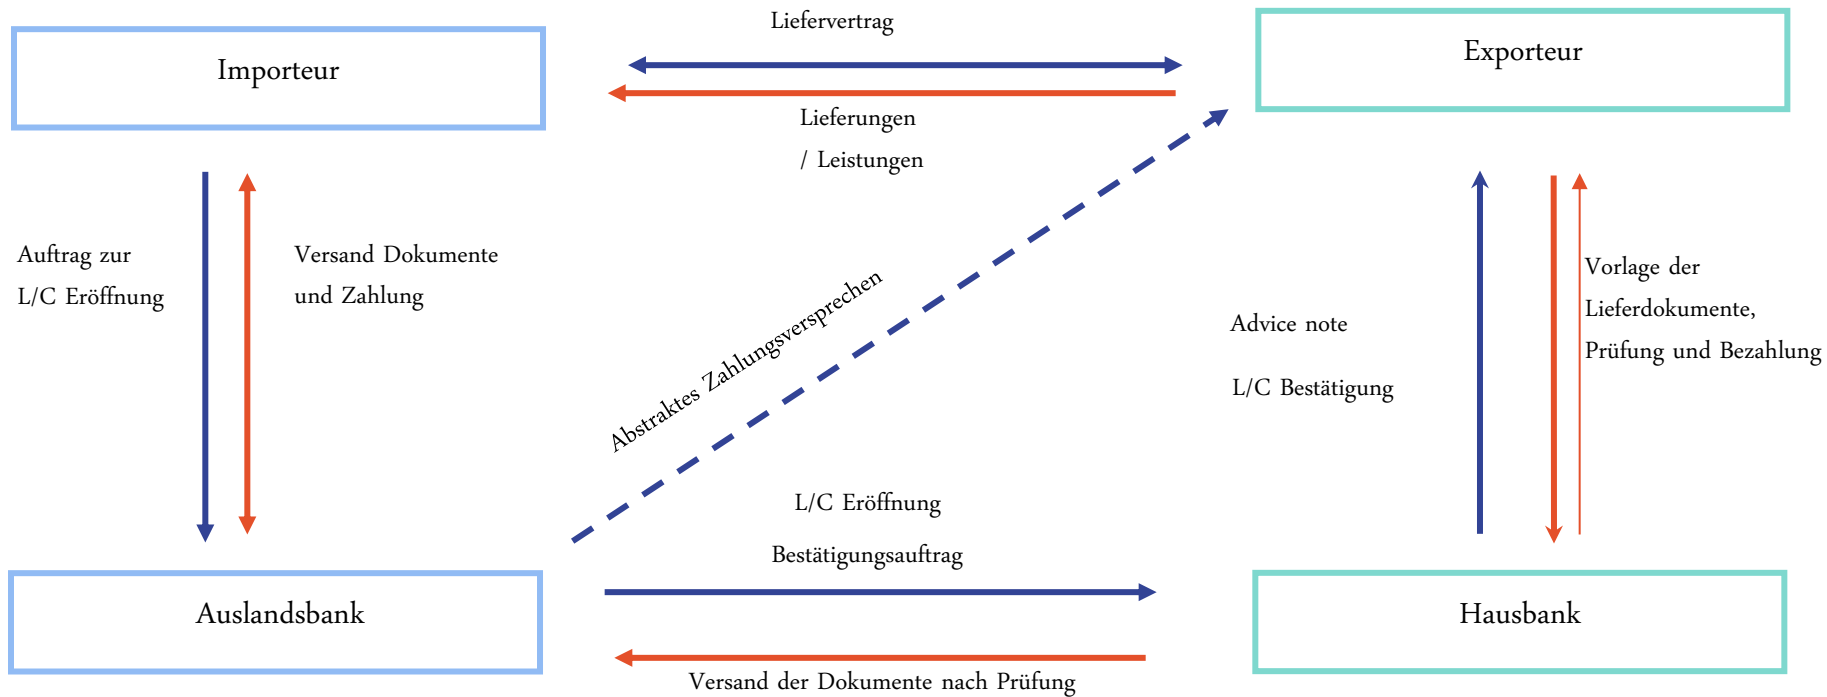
Liefervertrag

Importeur

Exporteur

Lieferungen

/ Leistungen

Auftrag zur L/C Eröffnung

Versand Dokumente und Zahlung

Abstraktes Zahlungsversprechen

Advice note

L/C Bestätigung

Vorlage der Lieferdokumente, Prüfung und Bezahlung

L/C Eröffnung

Bestätigungsauftrag

Auslandsbank

Hausbank

Versand der Dokumente nach Prüfung